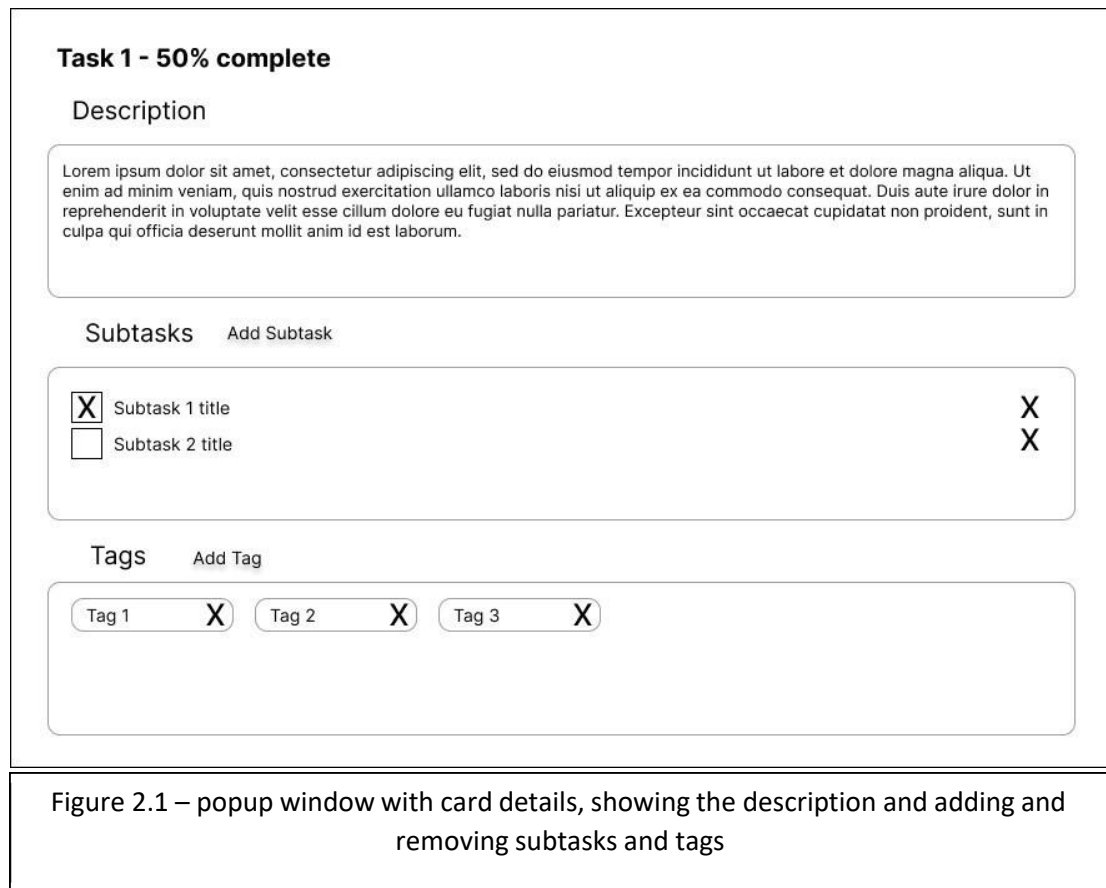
Task 1 - 50% complete

Description

Lorem ipsum dolor sit amet, consectetur adipiscing elit, sed do eiusmod tempor incididunt ut labore et dolore magna aliqua. Ut enim ad minim veniam, quis nostrud exercitation ullamco laboris nisi ut aliquip ex ea commodo consequat. Duis aute irure dolor in reprehenderit in voluptate velit esse cillum dolore eu fugiat nulla pariatur. Excepteur sint occaecat cupidatat non proident, sunt in culpa qui officia deserunt mollit anim id est laborum.

Subtasks Add Subtask

X Subtask 1 title X

Subtask 2 title X

Tags Add Tag

Tag 1 X Tag 2 X Tag 3 X

Figure 2.1 – popup window with card details, showing the description and adding and removing subtasks and tags